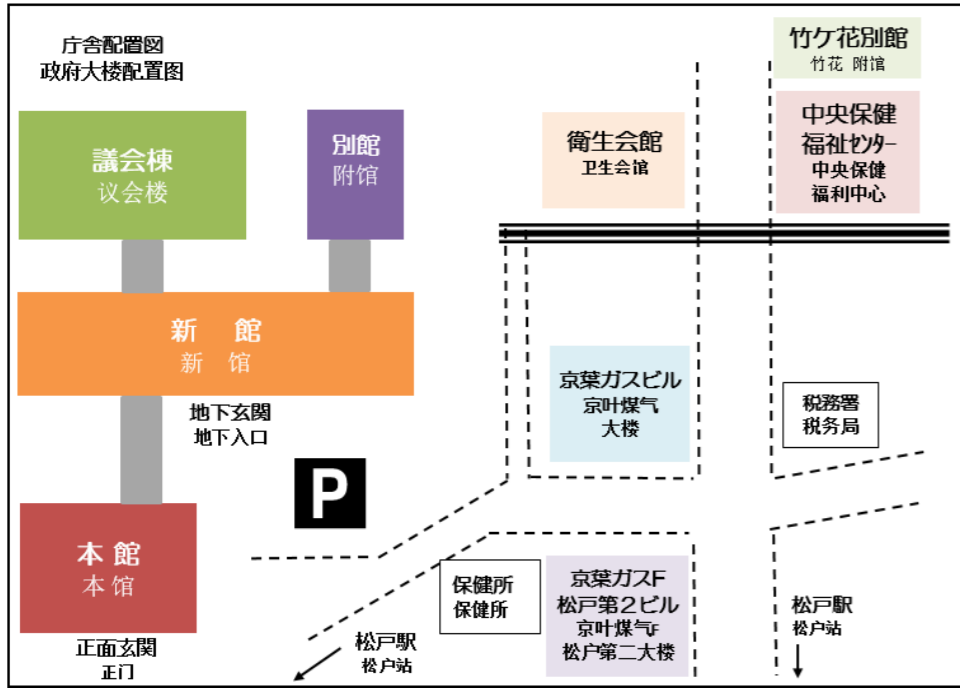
庁舎配置図
政府大楼配置图

議会棟
议会楼

別館
附馆

新 館
新 馆

地下玄関
地下入口

P

本 館
本 馆

正面玄関
正门

竹ケ花別館
竹花 附馆

中央保健
福祉センター
中央保健
福利中心

衛生会館
卫生会馆

京葉ガスビル
京叶煤气
大楼

税務署
税务局

保健所
保健所

京葉ガスF
松戸第2ビル
京叶煤气F
松户第二大楼

松戸駅
松户站

松戸駅
松户站